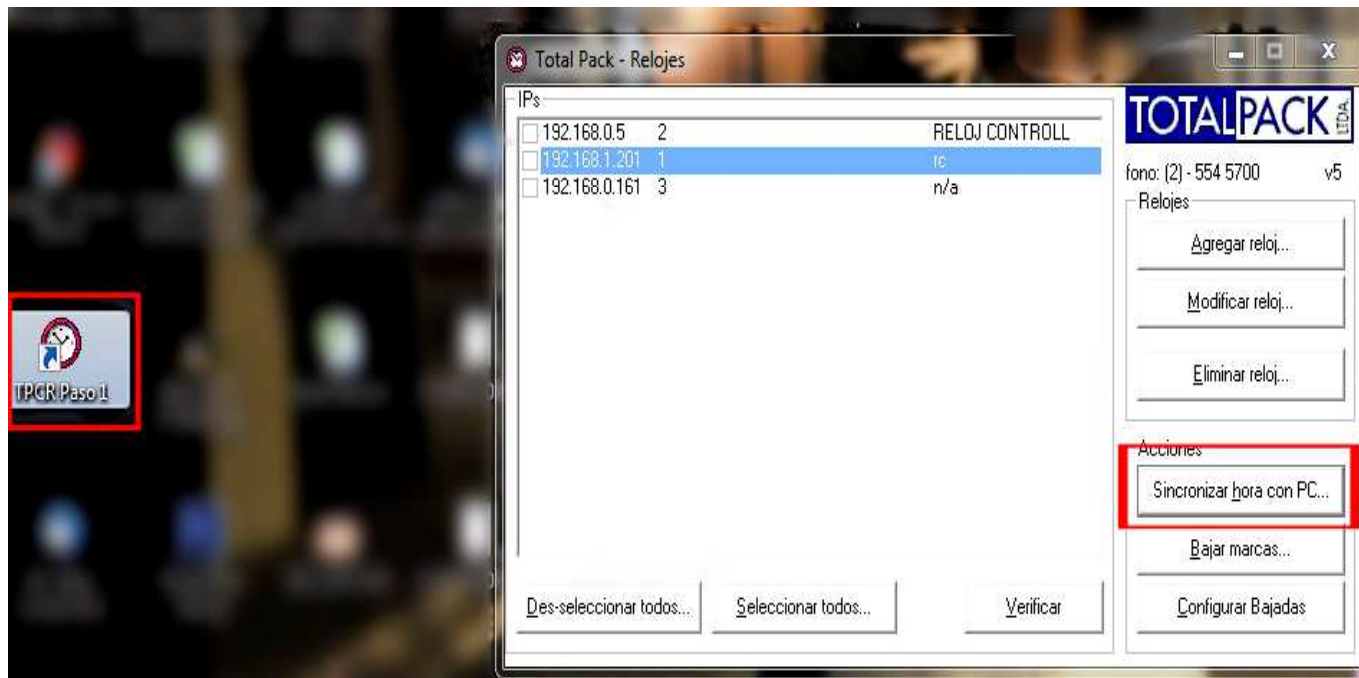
TPGR Paso 1

Total Pack - Relojes

IPs

| | | |
|---|---|---|
| 192.168.0.5 | 2 | RELOJ CONTROLL |
| 192.168.1.201 | 1 | rc |
| 192.168.0.161 | 3 | n/a |

TOTALPACK LTDA

fono: (2) - 554 5700 v5

Relojes

Agregar reloj...

Modificar reloj...

Eliminar reloj...

Acciones

Sincronizar hora con PC...

Bajar marcas...

Configurar Bajadas

Des-seleccionar todos...

Seleccionar todos...

Verificar